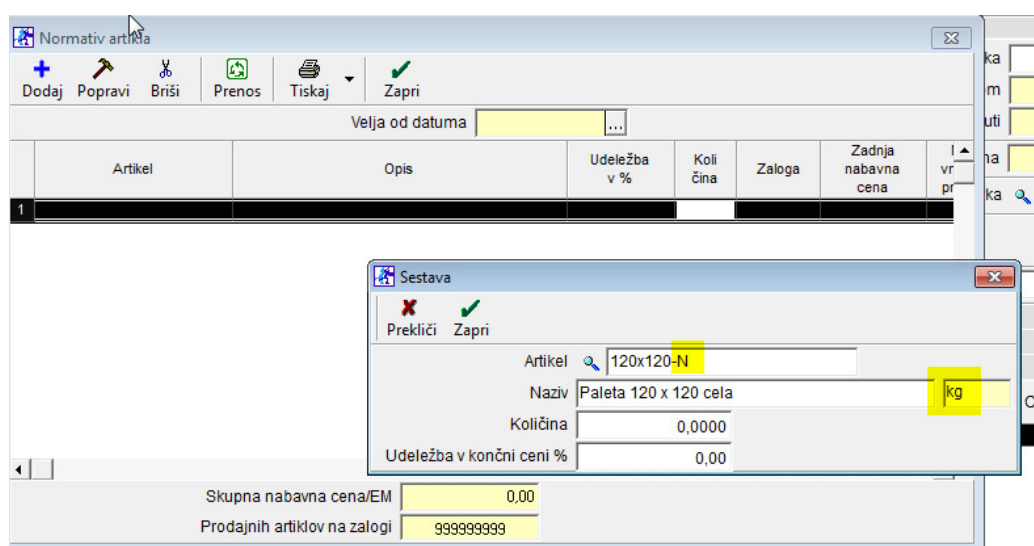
Normativ artikla

Dodaj Popravi Briši Prenos Tiskaj Zapri

Velja od datuma ...

| | Artikel | Opis | Udeležba v % | Koli čina | Zaloga | Zadnja nabavna cena | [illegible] vr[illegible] pr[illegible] |
|---|---|---|---|---|---|---|---|
| 1 | | | | | | | |

ka
m
uti
na
ka
O

Sestava

Prekliči Zapri

Artikel 120x120-N
Naziv Paleta 120 x 120 cela kg
Količina 0,0000
Udeležba v končni ceni % 0,00

Skupna nabavna cena/EM 0,00
Prodajnih artiklov na zalogi 999999999